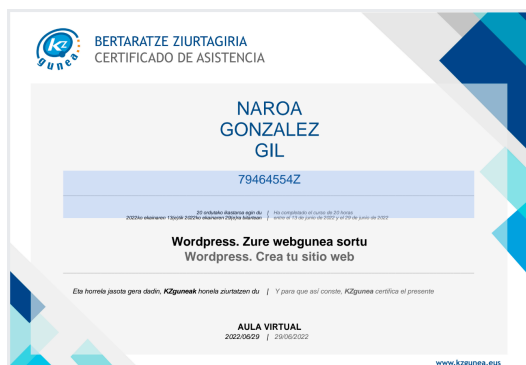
KZ gunea

BERTARATZE ZIURTAGIRIA
CERTIFICADO DE ASISTENCIA

NAROA
GONZALEZ
GIL

79464554Z

20 orduteko ikastaroa egin du | Ha completado el curso de 20 horas
2022ko ekainaren 13(e)tik 2022ko ekainaren 29(e)ra bitartean | entre el 13 de junio de 2022 y el 29 de junio de 2022

Wordpress. Zure webgunea sortu
Wordpress. Crea tu sitio web

Eta horrela jasota gera dadin, KZguneak honela ziurtatzen du | Y para que así conste, KZgunea certifica el presente

AULA VIRTUAL
2022/06/29 | 29/06/2022

www.kzgunea.eus